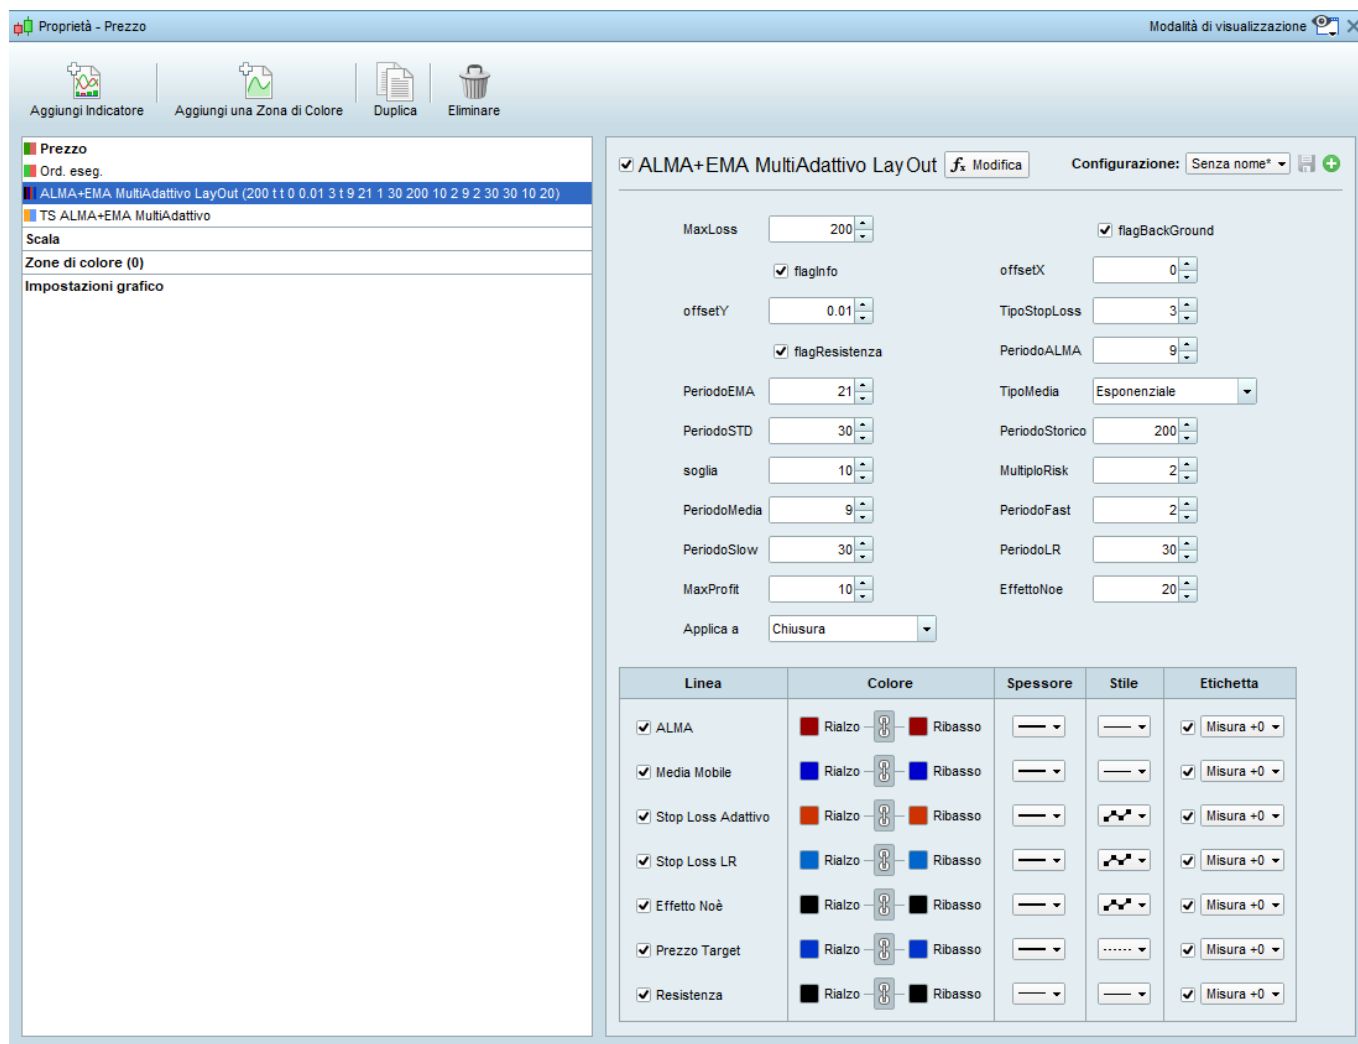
Proprietà - Prezzo

Modalità di visualizzazione

Aggiungi Indicatore | Aggiungi una Zona di Colore | Duplica | Eliminare

Prezzo
Ord. eseg.
ALMA+EMA MultiAdattivo LayOut (200 t t 0 0.01 3 t 9 21 1 30 200 10 2 9 2 30 30 10 20)
TS ALMA+EMA MultiAdattivo
Scala
Zone di colore (0)
Impostazioni grafico

ALMA+EMA MultiAdattivo LayOut  Modifica  Configurazione: Senza nome*

MaxLoss 200
flagBackGround
flagInfo
offsetX 0
offsetY 0.01
TipoStopLoss 3
flagResistenza
PeriodoALMA 9
PeriodoEMA 21
TipoMedia Esponenziale
PeriodoSTD 30
PeriodoStorico 200
soglia 10
MultiploRisk 2
PeriodoMedia 9
PeriodoFast 2
PeriodoSlow 30
PeriodoLR 30
MaxProfit 10
EffettoNoe 20
Applica a Chiusura

| Linea | Colore | Spessore | Stile | Etichetta |
|---|---|---|---|---|
| ALMA | Rialzo Ribasso | | | Misura +0 |
| Media Mobile | Rialzo Ribasso | | | Misura +0 |
| Stop Loss Adattivo | Rialzo Ribasso | | | Misura +0 |
| Stop Loss LR | Rialzo Ribasso | | | Misura +0 |
| Effetto Noè | Rialzo Ribasso | | | Misura +0 |
| Prezzo Target | Rialzo Ribasso | | | Misura +0 |
| Resistenza | Rialzo Ribasso | | | Misura +0 |